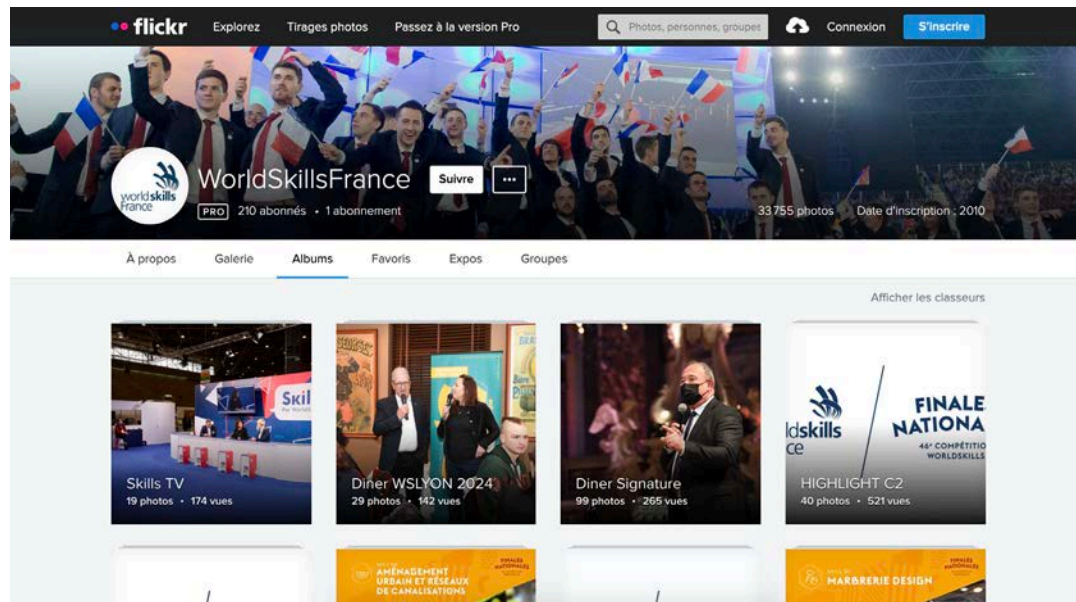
flickr Explorez Tirages photos Passez à la version Pro

Photos, personnes, groupes

Connexion S'inscrire

worldskills france

WorldSkillsFrance Suivre ···

PRO 210 abonnés • 1 abonnement

33 755 photos Date d'inscription : 2010

À propos Galerie Albums Favoris Expos Groupes

Afficher les classeurs

Skills TV
19 photos • 174 vues

Diner WSLYON 2024
29 photos • 142 vues

Diner Signature
99 photos • 265 vues

ldskills ce FINALE NATIONA 46e COMPÉTITIO WORLDSKILLS

HIGHLIGHT C2
40 photos • 521 vues

AMÉNAGEMENT URBAIN ET RÉSEAUX DE CANALISATIONS

FINALES NATIONALES

MARBRERIE DESIGN

FINALES NATIONALES